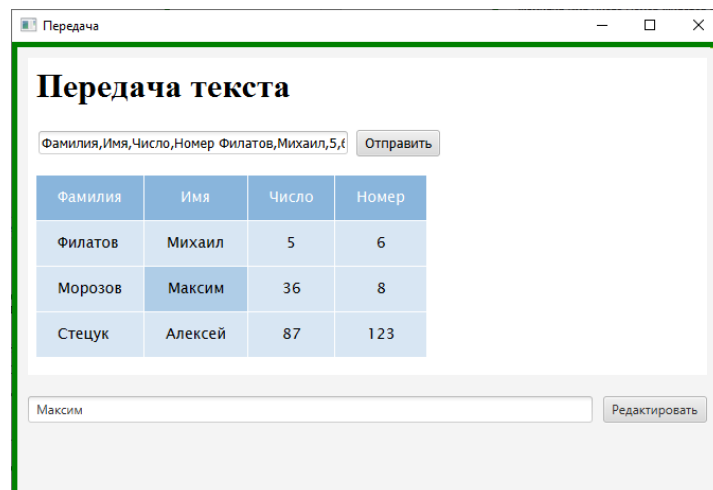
Передача

Передача текста

Фамилия,Имя,Число,Номер Филатов,Михаил,5,6 Отправить

| Фамилия | Имя | Число | Номер |
|---|---|---|---|
| Филатов | Михаил | 5 | 6 |
| Морозов | Максим | 36 | 8 |
| Стецук | Алексей | 87 | 123 |

Максим

Редактировать